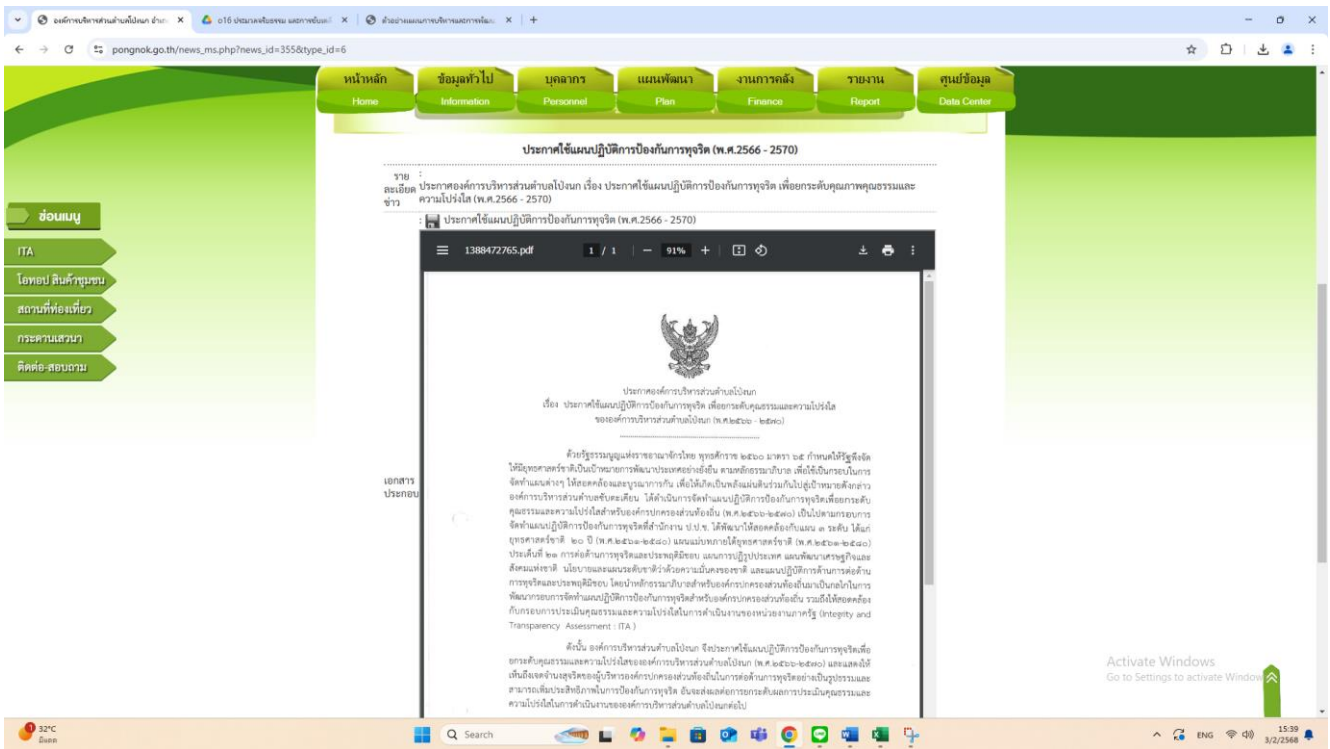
องค์การบริหารส่วนตำบลโป่งนก อำเภ × | o16 ประมาณเพื่อเขตพ ผลการขับเคลื่ × | ตัวอย่างแผนการบริหารผลการพัฒ × | +

pongnok.go.th/news_ms.php?news_id=355&type_id=6

หน้าหลัก Home | ข้อมูลทั่วไป Information | บุคลากร Personnel | แผนพัฒนา Plan | งานการคลัง Finance | รายงาน Report | ศูนย์ข้อมูล Data Center

ประกาศใช้แผนปฏิบัติการป้องกันการทุจริต (พ.ศ.2566 - 2570)

รายละเอียดข่าว : ประกาศองค์การบริหารส่วนตำบลโป่งนก เรื่อง ประกาศใช้แผนปฏิบัติการป้องกันการทุจริต เพื่อยกระดับคุณภาพคุณธรรมและความโปร่งใส (พ.ศ.2566 - 2570)

เอกสารประกอบ : ประกาศใช้แผนปฏิบัติการป้องกันการทุจริต (พ.ศ.2566 - 2570)

ข้อนเมนู
ITA
โอทอป สินค้าชุมชน
สถานที่ท่องเที่ยว
กระดานเสวนา
ติดต่อ-สอบถาม

1388472765.pdf 1 / 1 — 91% +

ประกาศองค์การบริหารส่วนตำบลโป่งนก
เรื่อง ประกาศใช้แผนปฏิบัติการป้องกันการทุจริต เพื่อยกระดับคุณธรรมและความโปร่งใส
ขององค์การบริหารส่วนตำบลโป่งนก (พ.ศ.๒๕๖๖ - ๒๕๗๐)

ด้วยรัฐธรรมนูญแห่งราชอาณาจักรไทย พุทธศักราช ๒๕๖๐ มาตรา ๖๕ กำหนดให้รัฐพึงจัดให้มียุทธศาสตร์ชาติเป็นเป้าหมายการพัฒนาประเทศอย่างยั่งยืน ตามหลักธรรมาภิบาล เพื่อใช้เป็นกรอบในการจัดทำแผนต่างๆ ให้สอดคล้องและบูรณาการกัน เพื่อให้เกิดเป็นพลังผลักดันร่วมกันไปสู่เป้าหมายดังกล่าว องค์การบริหารส่วนตำบลชัยตะเคียน ได้ดำเนินการจัดทำแผนปฏิบัติการป้องกันการทุจริตเพื่อยกระดับคุณธรรมและความโปร่งใสสำหรับองค์กรปกครองส่วนท้องถิ่น (พ.ศ.๒๕๖๖-๒๕๗๐) เป็นไปตามกรอบการจัดทำแผนปฏิบัติการป้องกันการทุจริตที่สำนักงาน ป.ป.ช. ได้พัฒนาให้สอดคล้องกับแผน ๓ ระดับ ได้แก่ ยุทธศาสตร์ชาติ ๒๐ ปี (พ.ศ.๒๕๖๑-๒๕๘๐) แผนแม่บทภายใต้ยุทธศาสตร์ชาติ (พ.ศ.๒๕๖๑-๒๕๘๐) ประเด็นที่ ๒๑ การต่อต้านการทุจริตและประพฤติมิชอบ แผนการปฏิรูปประเทศ แผนพัฒนาเศรษฐกิจและสังคมแห่งชาติ นโยบายและแผนระดับชาติว่าด้วยความมั่นคงของชาติ และแผนปฏิบัติการด้านการต่อต้านการทุจริตและประพฤติมิชอบ โดยนำหลักธรรมาภิบาลสำหรับองค์กรปกครองส่วนท้องถิ่นมาเป็นหลักในการพัฒนากรอบการจัดทำแผนปฏิบัติการป้องกันการทุจริตสำหรับองค์กรปกครองส่วนท้องถิ่น รวมถึงให้สอดคล้องกับกรอบการประเมินคุณธรรมและความโปร่งใสในการดำเนินงานของหน่วยงานภาครัฐ (Integrity and Transparency Assessment : ITA )

ดังนั้น องค์การบริหารส่วนตำบลโป่งนก จึงประกาศใช้แผนปฏิบัติการป้องกันการทุจริตเพื่อยกระดับคุณธรรมและความโปร่งใสขององค์การบริหารส่วนตำบลโป่งนก (พ.ศ.๒๕๖๖-๒๕๗๐) และแสดงให้เห็นถึงเจตจำนงสุจริตของผู้บริหารองค์กรปกครองส่วนท้องถิ่นในการต่อต้านการทุจริตอย่างเป็นรูปธรรมและสามารถเพิ่มประสิทธิภาพในการป้องกันการทุจริต อันจะส่งผลต่อการยกระดับผลการประเมินคุณธรรมและความโปร่งใสในการดำเนินงานขององค์การบริหารส่วนตำบลโป่งนกต่อไป

Activate Windows
Go to Settings to activate Windows.

32°C มีหมอก
Search
ENG 15:39 3/2/2568